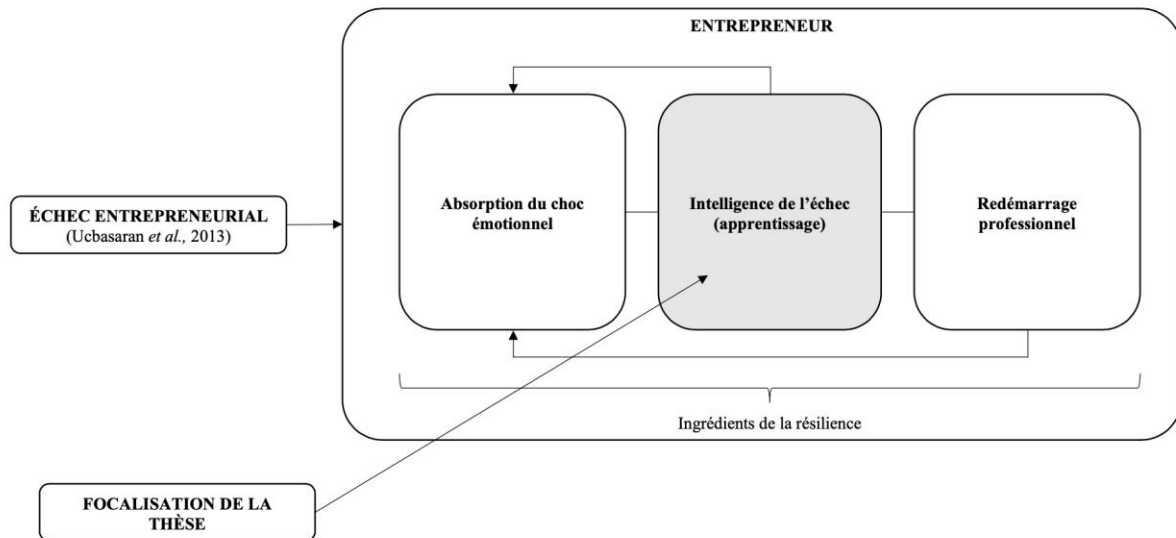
ENTREPRENEUR

ÉCHEC ENTREPRENEURIAL
(Ucbasaran *et al.,* 2013)

Absorption du choc émotionnel

Intelligence de l'échec (apprentissage)

Redémarrage professionnel

Ingrédients de la résilience

FOCALISATION DE LA THÈSE